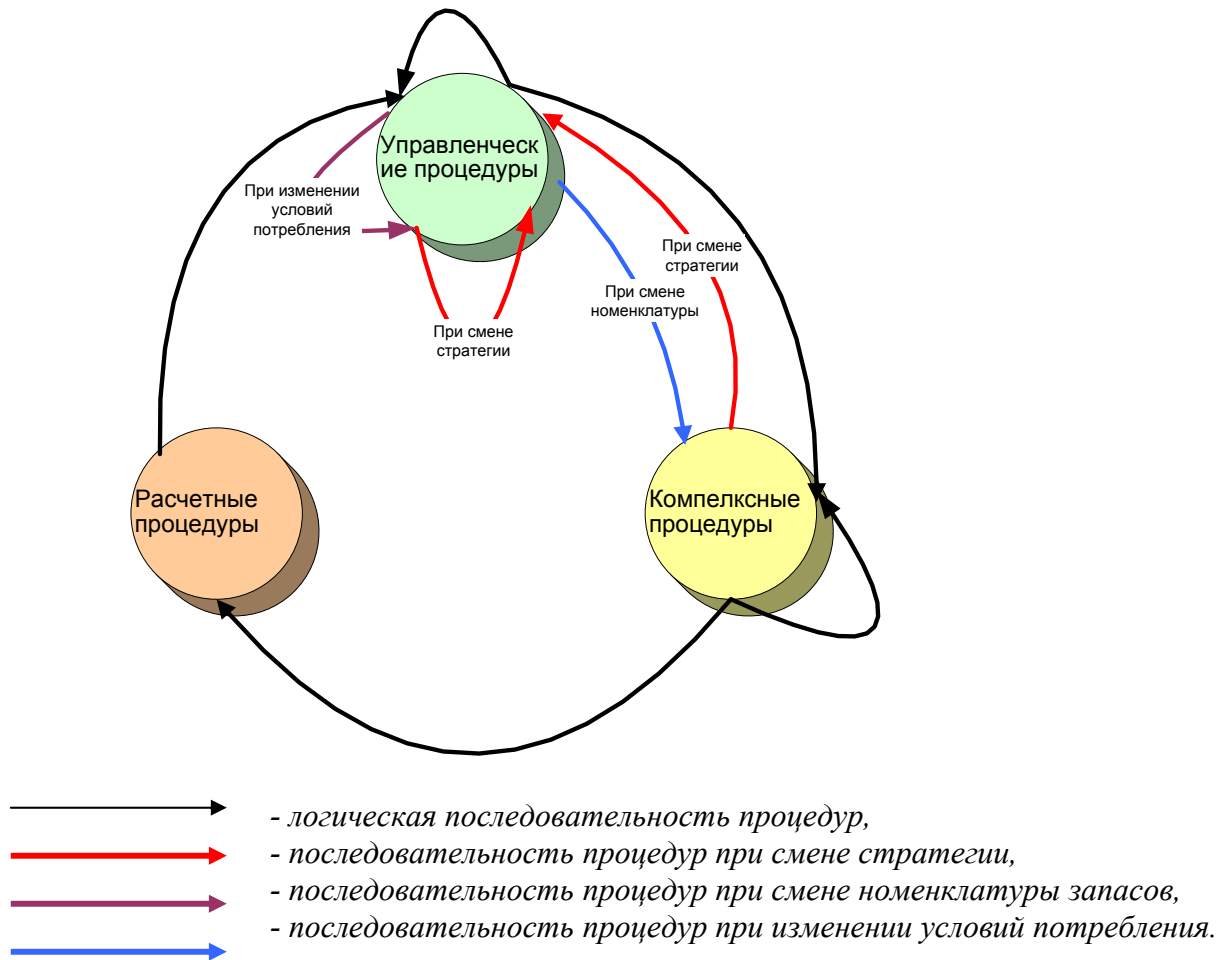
Управленческ ие процедуры

При изменении условий потребления

При смене стратегии

При смене стратегии

При смене номенклатуры

Расчетные процедуры

Компелксные процедуры

- логическая последовательность процедур,
- последовательность процедур при смене стратегии,
- последовательность процедур при смене номенклатуры запасов,
- последовательность процедур при изменении условий потребления.